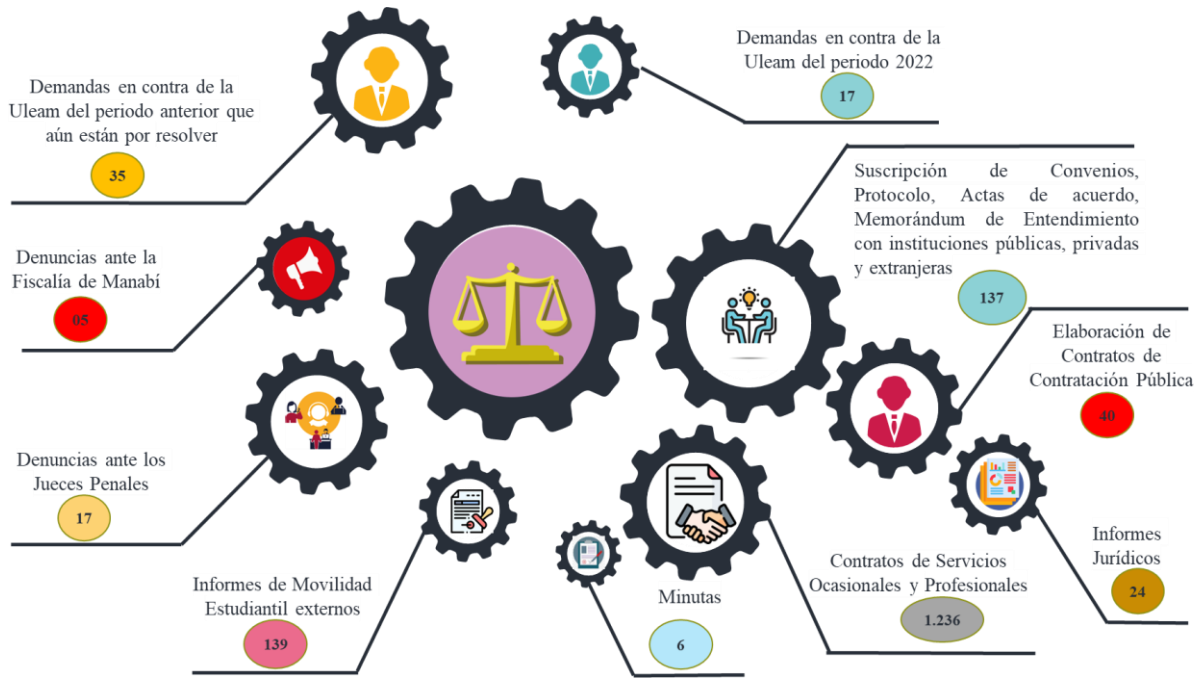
Demandas en contra de la Uleam del periodo anterior que aún están por resolver

35

Demandas en contra de la Uleam del periodo 2022

17

Suscripción de Convenios, Protocolo, Actas de acuerdo, Memorándum de Entendimiento con instituciones públicas, privadas y extranjeras

137

Denuncias ante la Fiscalía de Manabí

05

Elaboración de Contratos de Contratación Pública

40

Denuncias ante los Jueces Penales

17

Informes Jurídicos

24

Contratos de Servicios Ocasionales y Profesionales

1.236

Informes de Movilidad Estudiantil externos

139

Minutas

6